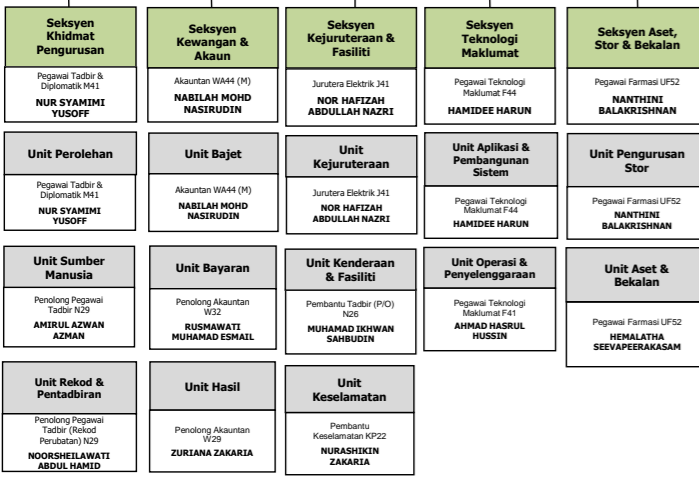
Seksyen Khidmat Pengurusan

Pegawai Tadbir & Diplomatik M41
NUR SYAMIMI YUSOFF

Unit Perolehan

Pegawai Tadbir & Diplomatik M41
NUR SYAMIMI YUSOFF

Unit Sumber Manusia

Penolong Pegawai Tadbir N29
AMIRUL AZWAN AZMAN

Unit Rekod & Pentadbiran

Penolong Pegawai Tadbir (Rekod Perubatan) N29
NOORSHEILAWATI ABDUL HAMID

Seksyen Kewangan & Akaun

Akauntan WA44 (M)
NABILAH MOHD NASIRUDIN

Unit Bajet

Akauntan WA44 (M)
NABILAH MOHD NASIRUDIN

Unit Bayaran

Penolong Akauntan W32
RUSMAWATI MUHAMAD ESMAIL

Unit Hasil

Penolong Akauntan W29
ZURIANA ZAKARIA

Seksyen Kejuruteraan & Fasiliti

Jurutera Elektrik J41
NOR HAFIZAH ABDULLAH NAZRI

Unit Kejuruteraan

Jurutera Elektrik J41
NOR HAFIZAH ABDULLAH NAZRI

Unit Kenderaan & Fasiliti

Pembantu Tadbir (P/O) N26
MUHAMAD IKHWAN SAHBUDIN

Unit Keselamatan

Pembantu Keselamatan KP22
NURASHIKIN ZAKARIA

Seksyen Teknologi Maklumat

Pegawai Teknologi Maklumat F44
HAMIDEE HARUN

Unit Aplikasi & Pembangunan Sistem

Pegawai Teknologi Maklumat F44
HAMIDEE HARUN

Unit Operasi & Penyelenggaraan

Pegawai Teknologi Maklumat F41
AHMAD HASRUL HUSSIN

Seksyen Aset, Stor & Bekalan

Pegawai Farmasi UF52
NANTHINI BALAKRISHNAN

Unit Pengurusan Stor

Pegawai Farmasi UF52
NANTHINI BALAKRISHNAN

Unit Aset & Bekalan

Pegawai Farmasi UF52
HEMALATHA SEEVAPEERAKASAM